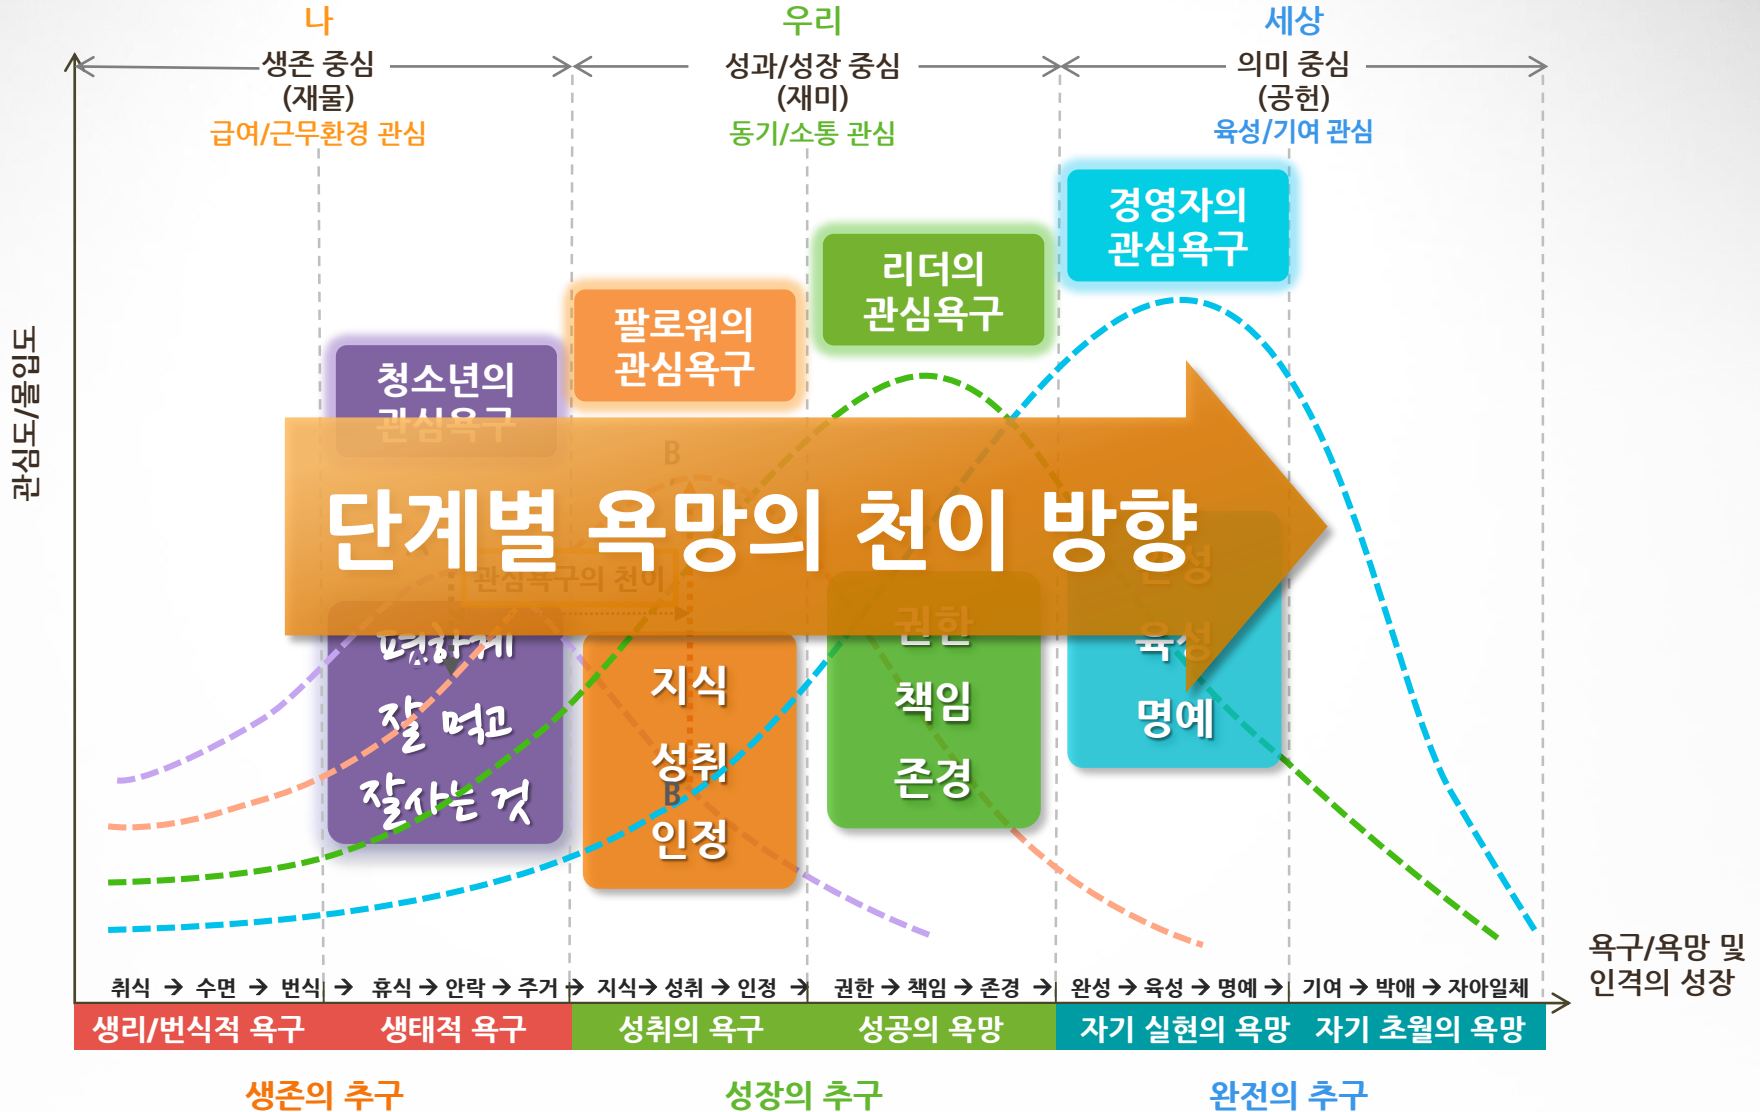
나
생존 중심
(재물)
급여/근무환경 관심

우리
성과/성장 중심
(재미)
동기/소통 관심

세상
의미 중심
(공헌)
육성/기여 관심

관심도/몰입도

경영자의 관심욕구

리더의 관심욕구

팔로워의 관심욕구

청소년의 관심욕구

B

단계별 욕망의 천이 방향

관심욕구의 천이

편하게 잘 먹고 잘사는 것

지식
성취
인정

B

권한
책임
존경

완성
육성
명예

욕구/욕망 및 인격의 성장

취식 → 수면 → 번식 → 휴식 → 안락 → 주거 → 지식 → 성취 → 인정 → 권한 → 책임 → 존경 → 완성 → 육성 → 명예 → 기여 → 박애 → 자아일체

생리/번식적 욕구 | 생태적 욕구 | 성취의 욕구 | 성공의 욕망 | 자기 실현의 욕망 | 자기 초월의 욕망

생존의 추구
성장의 추구
완전의 추구